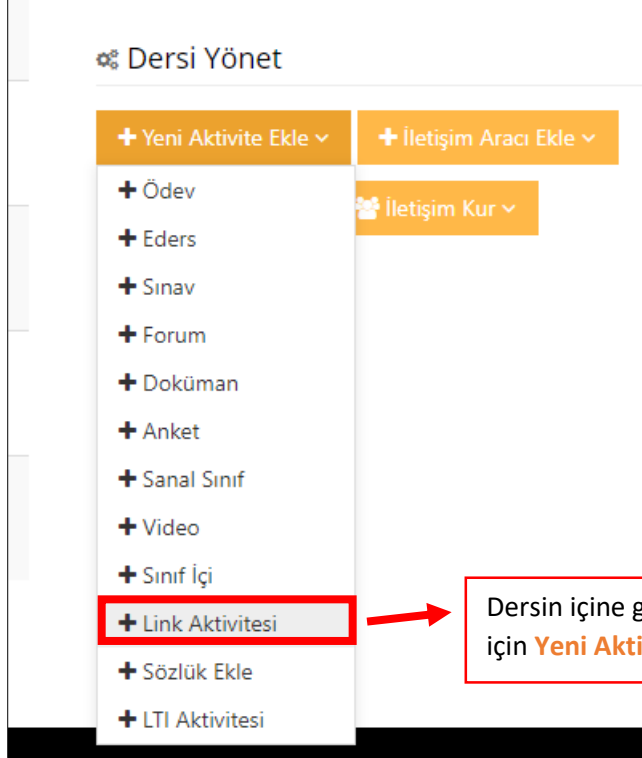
Dersi Yönet

+ Yeni Aktivite Ekle

+ İletişim Aracı Ekle

İletişim Kur

+ Ödev
+ Eders
+ Sınav
+ Forum
+ Doküman
+ Anket
+ Sanal Sınıf
+ Video
+ Sınıf İçi
+ Link Aktivitesi
+ Sözlük Ekle
+ LTI Aktivitesi

Dersin içine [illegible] için Yeni Akt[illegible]